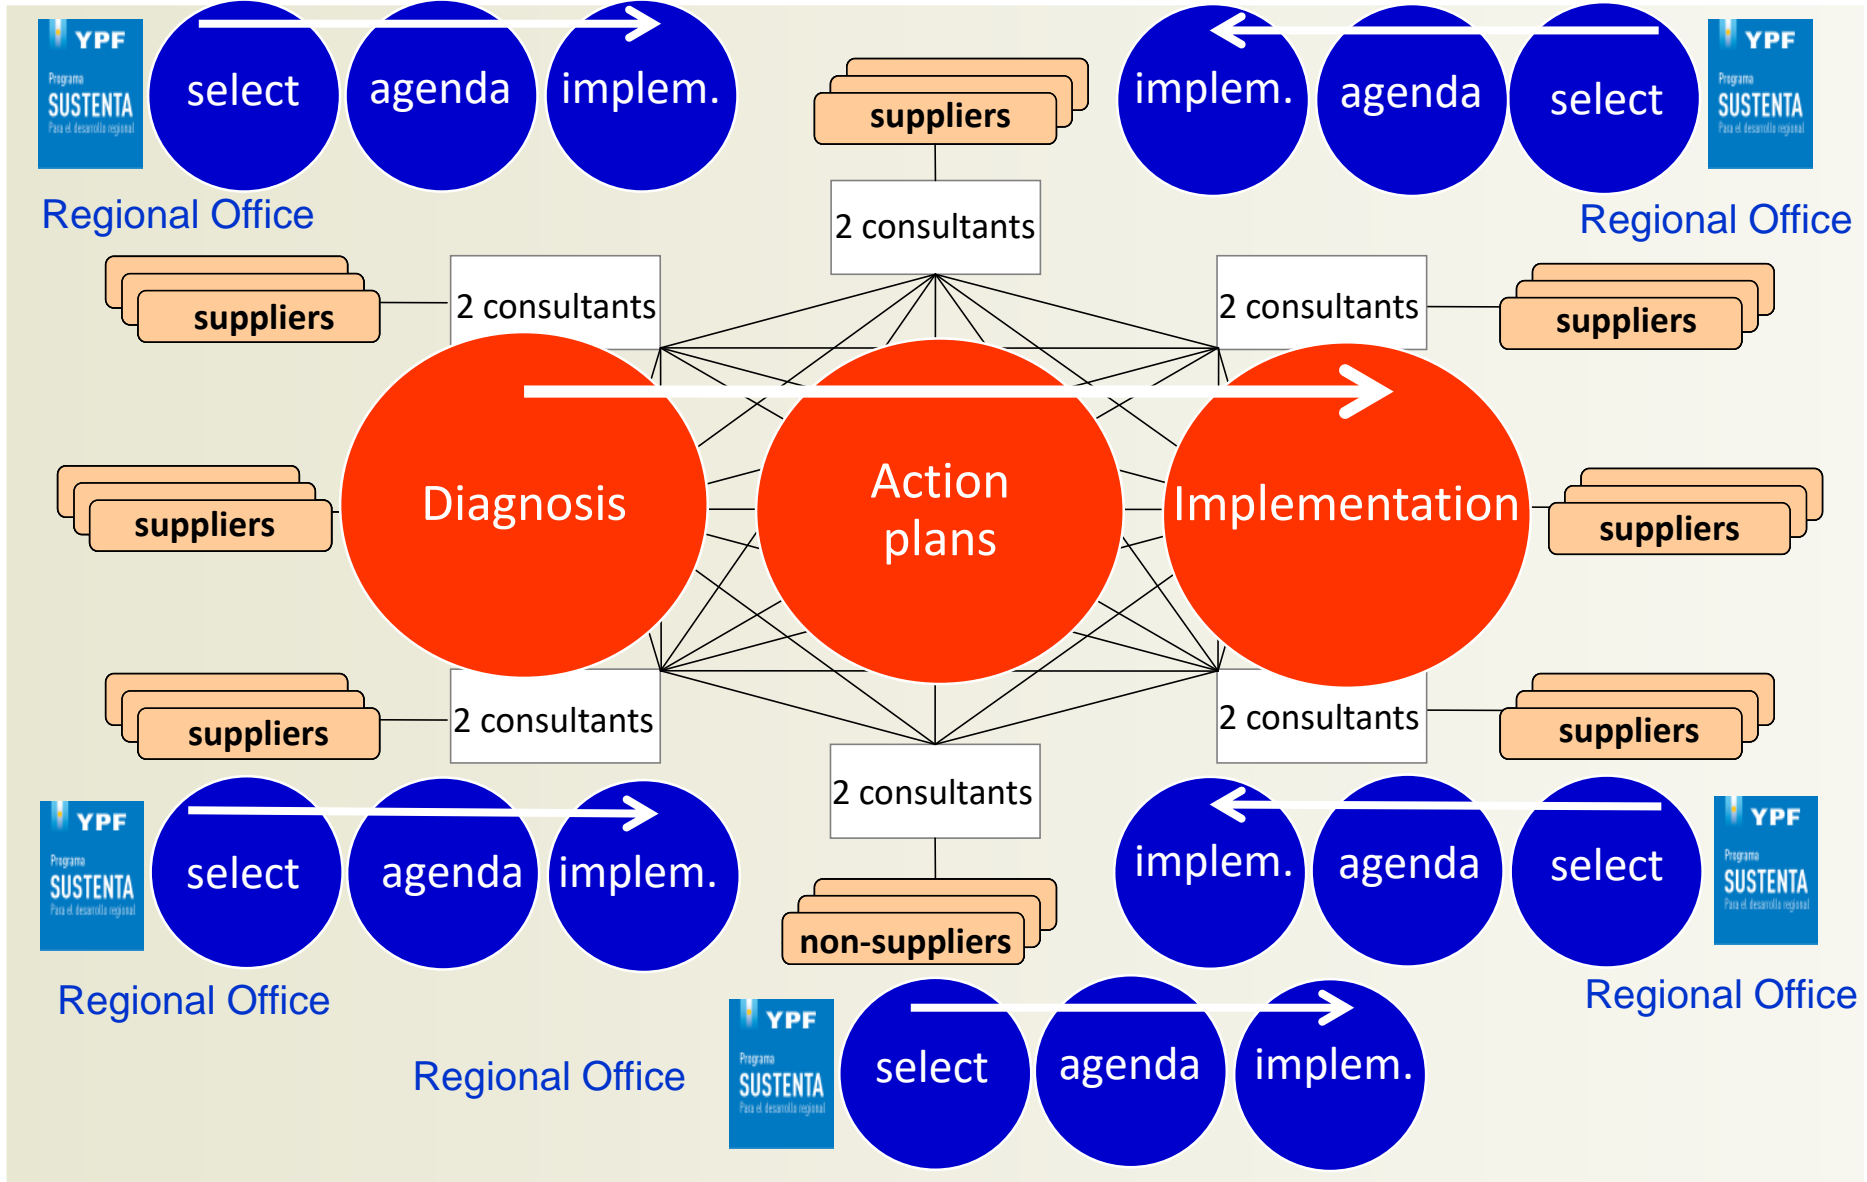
YPF
Programa
SUSTENTA
Para el desarrollo regional

select agenda implem.

Regional Office

suppliers

2 consultants

implem. agenda select

YPF
Programa
SUSTENTA
Para el desarrollo regional

Regional Office

suppliers

2 consultants

2 consultants

suppliers

Diagnosis

Action plans

Implementation

suppliers

suppliers

suppliers

2 consultants

2 consultants

suppliers

YPF
Programa
SUSTENTA
Para el desarrollo regional

select agenda implem.

Regional Office

2 consultants

non-suppliers

implem. agenda select

YPF
Programa
SUSTENTA
Para el desarrollo regional

Regional Office

Regional Office

YPF
Programa
SUSTENTA
Para el desarrollo regional

select agenda implem.